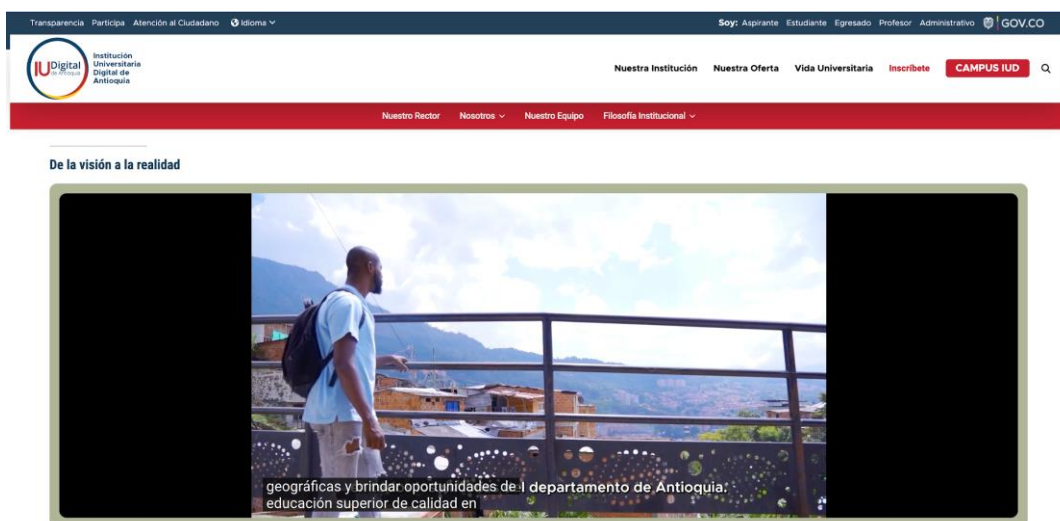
Transparencia Participa Atención al Ciudadano Idioma

Soy: Aspirante Estudiante Egresado Profesor Administrativo GOV.CO

IU Digital de Antioquia Institución Universitaria Digital de Antioquia

Nuestra Institución Nuestra Oferta Vida Universitaria Inscríbete CAMPUS IUD

Nuestro Rector Nosotros Nuestro Equipo Filosofía Institucional

De la visión a la realidad

geográficas y brindar oportunidades de l departamento de Antioquia. educación superior de calidad en